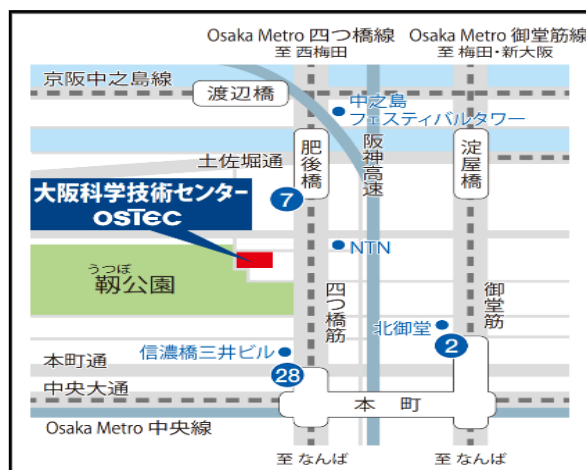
Osaka Metro 四つ橋線
至 西梅田

Osaka Metro 御堂筋線
至 梅田・新大阪

京阪中之島線

渡辺橋

中之島
フェスティバルタワー

阪神高速

肥後橋

淀屋橋

土佐堀通

大阪科学技術センター
OSTEC

7

NTN

うつぼ
靭公園

四つ橋筋

御堂筋

北御堂

2

本町通

信濃橋三井ビル

28

中央大通

本町

Osaka Metro 中央線

至 なんば

至 なんば